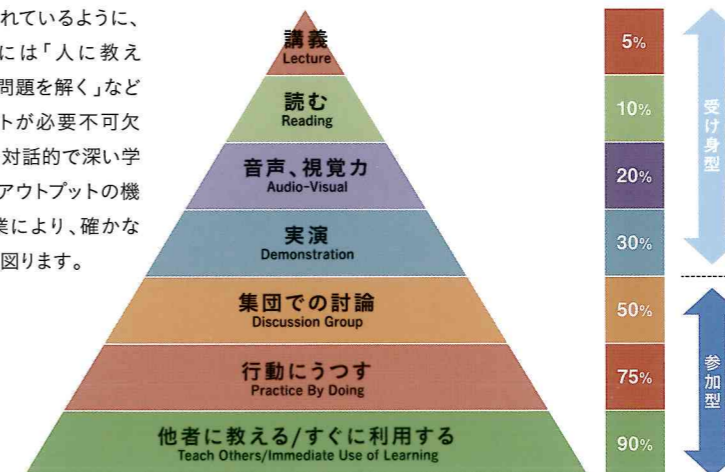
れているように、
には「人に教え
問題を解く」など
トが必要不可欠
対話的で深い学
アウトプットの機
業により、確かな
図ります。

講義
Lecture

読む
Reading

音声、視覚力
Audio-Visual

実演
Demonstration

集団での討論
Discussion Group

行動にうつす
Practice By Doing

他者に教える/すぐに利用する
Teach Others/Immediate Use of Learning

5%
10%
20%
30%
50%
75%
90%

受け身型

参加型